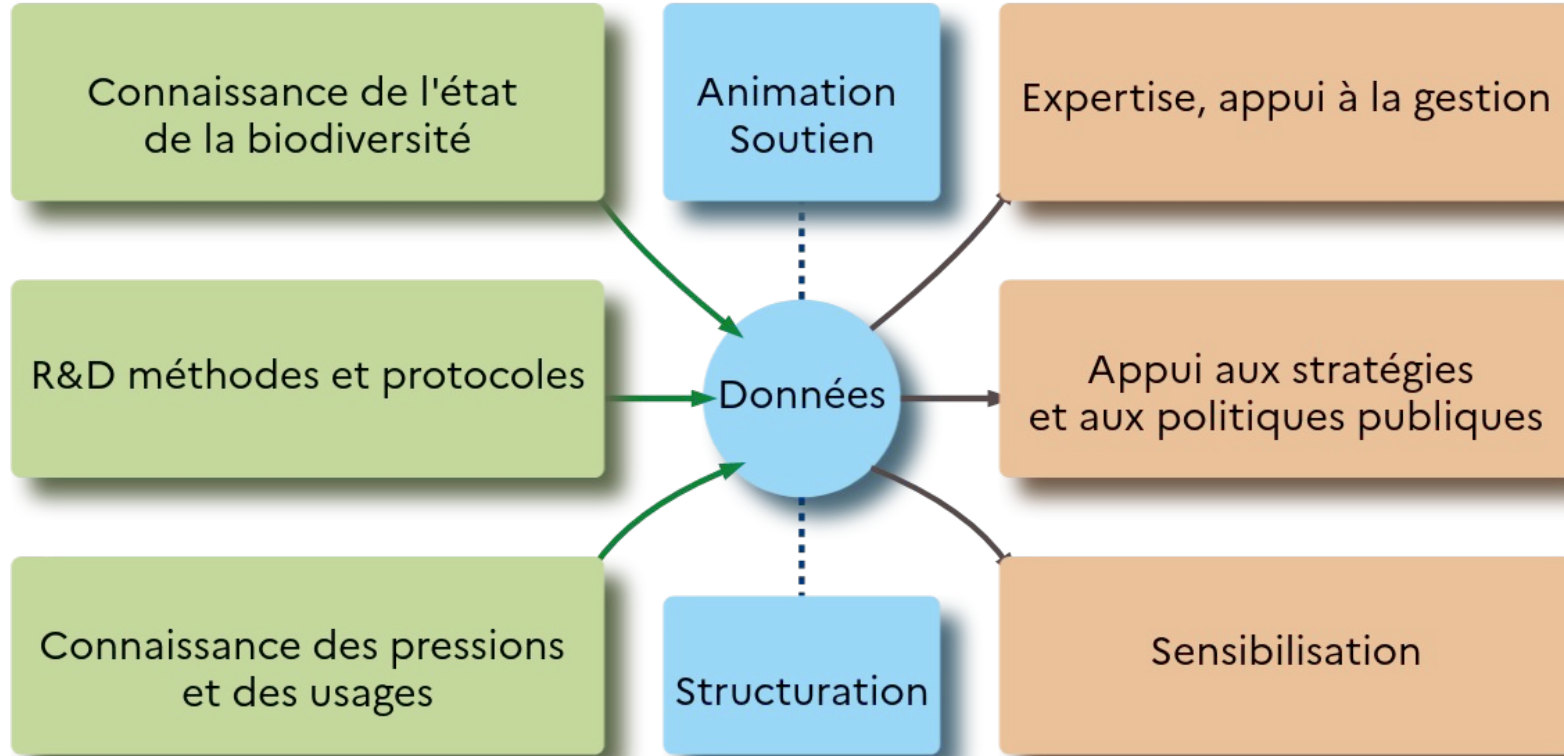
Connaissance de l'état de la biodiversité

Animation Soutien

Expertise, appui à la gestion

R&D méthodes et protocoles

Données

Appui aux stratégies et aux politiques publiques

Connaissance des pressions et des usages

Structuration

Sensibilisation